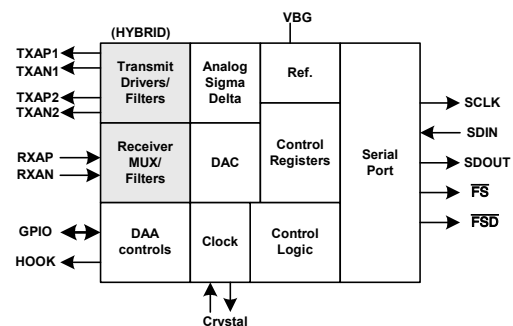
(HYBRID)

VBG

TXAP1
TXAN1
TXAP2
TXAN2

Transmit Drivers/ Filters

Analog Sigma Delta

Ref.

RXAP
RXAN

Receiver MUX/ Filters

DAC

Control Registers

Serial Port

SCLK
SDIN
SDOUT
$\overline{FS}$
$\overline{FSD}$

GPIO
HOOK

DAA controls

Clock

Control Logic

Crystal